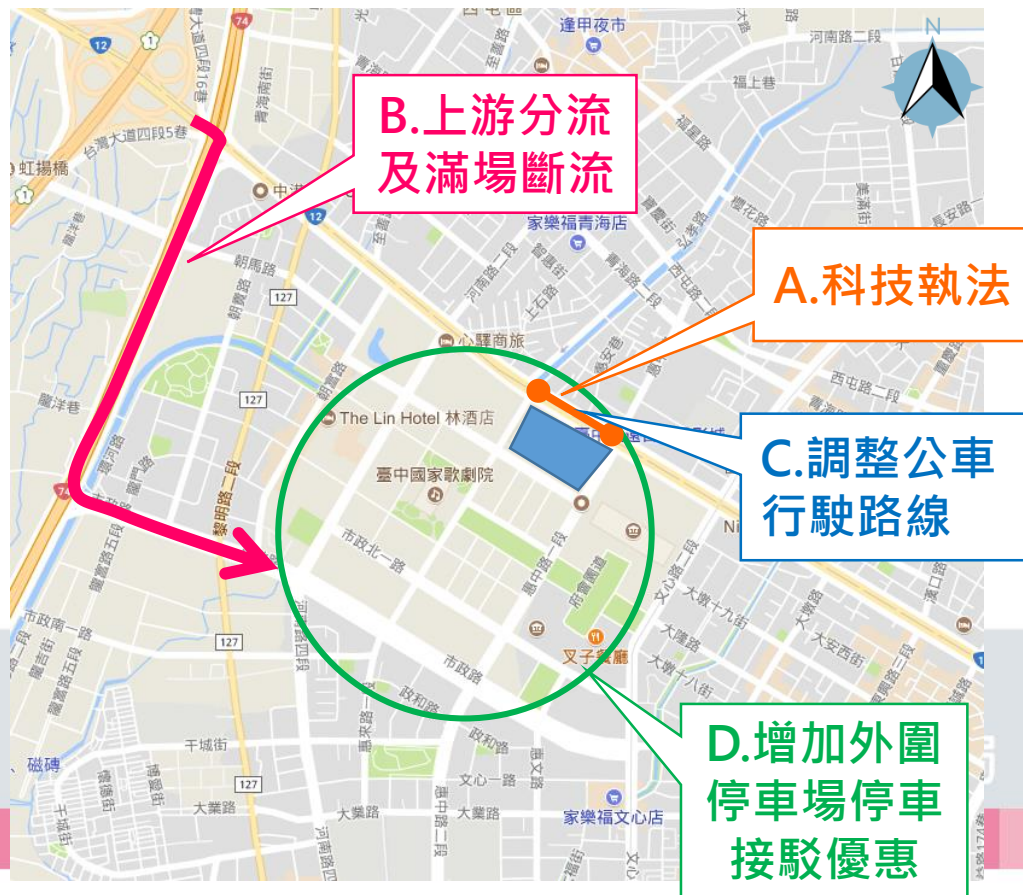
B.上游分流及滿場斷流

A.科技執法

C.調整公車行駛路線

D.增加外圍停車場停車接駁優惠

逢甲夜市
河南路二段
家樂福青海店
心驛商旅
The Lin Hotel 林酒店
臺中國家歌劇院
市政北一路
叉子餐廳
市政路
政和路
大業路
文心一路
家樂福文心店
干城街
磁磚
虹揚橋
朝馬路
黎明路
西屯路二段
文心路二段
大墩十九街
大墩十八街
大隆路
大安西街
台灣大道四段5巷
市政南一路
惠中路一段
127
74
12
N